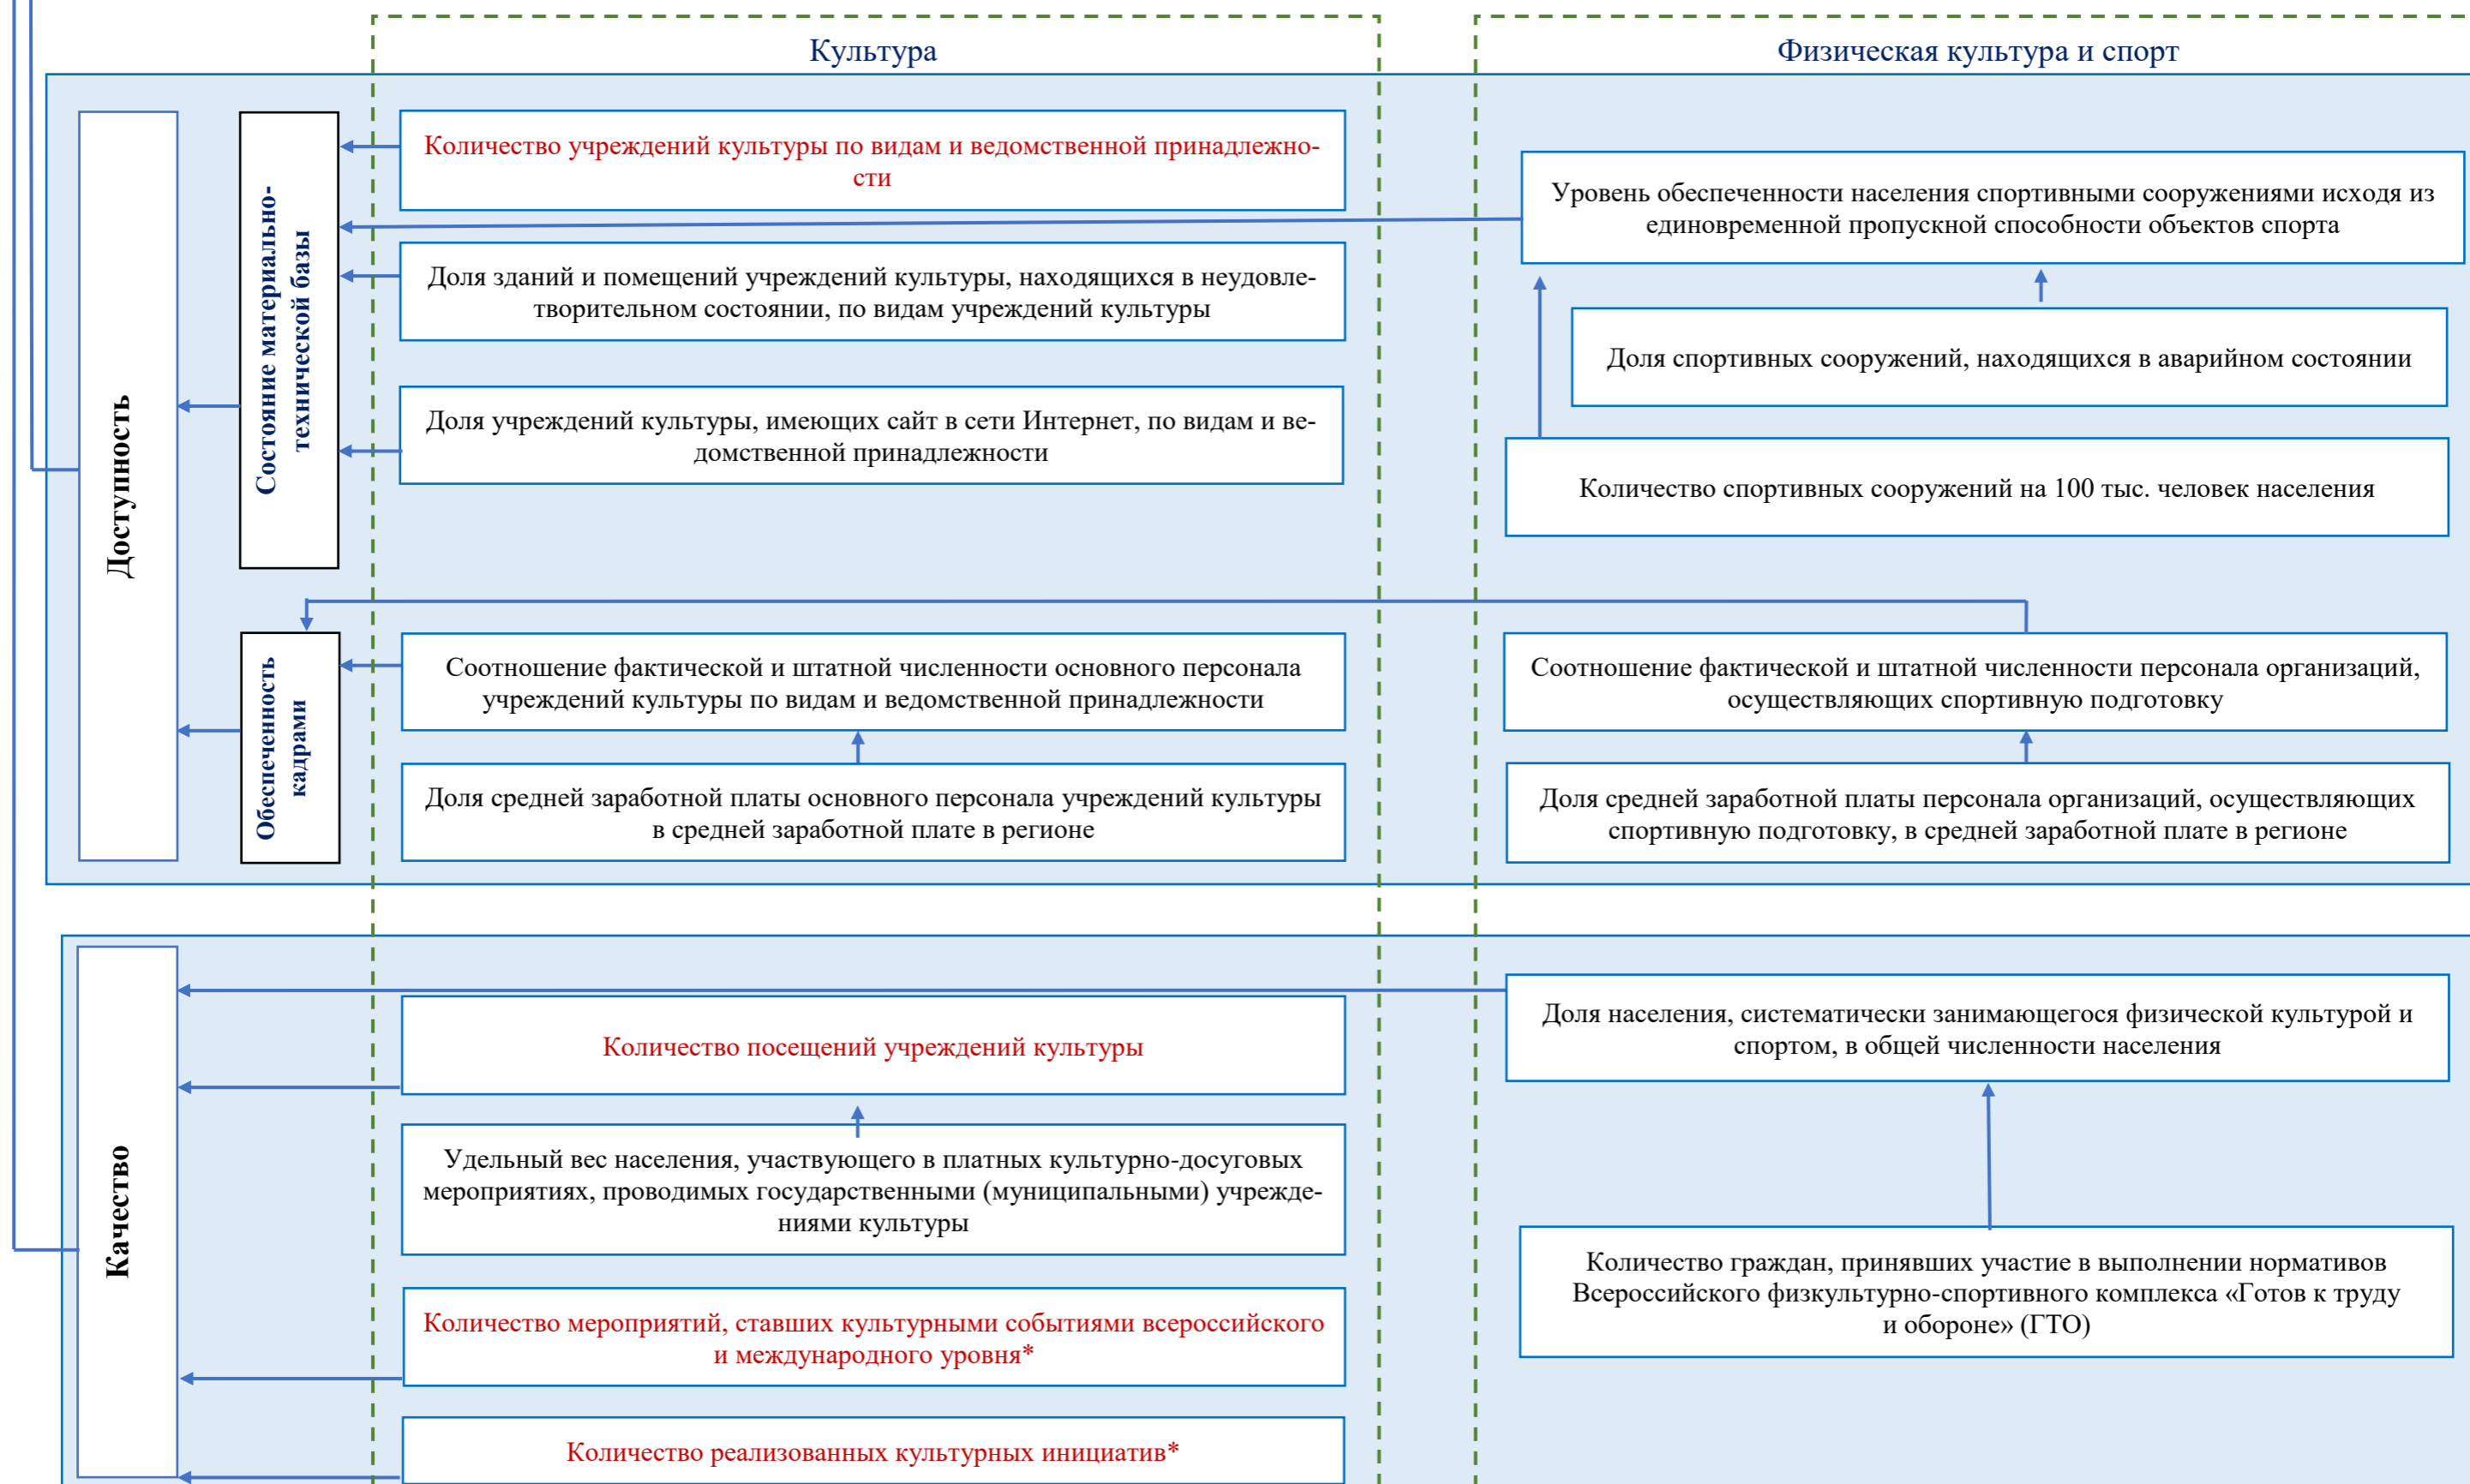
Культура

Физическая культура и спорт

Доступность

Состояние материально-технической базы

Количество учреждений культуры по видам и ведомственной принадлежности

Уровень обеспеченности населения спортивными сооружениями исходя из единовременной пропускной способности объектов спорта

Доля зданий и помещений учреждений культуры, находящихся в неудовлетворительном состоянии, по видам учреждений культуры

Доля спортивных сооружений, находящихся в аварийном состоянии

Доля учреждений культуры, имеющих сайт в сети Интернет, по видам и ведомственной принадлежности

Количество спортивных сооружений на 100 тыс. человек населения

Обеспеченность кадрами

Соотношение фактической и штатной численности основного персонала учреждений культуры по видам и ведомственной принадлежности

Соотношение фактической и штатной численности персонала организаций, осуществляющих спортивную подготовку

Доля средней заработной платы основного персонала учреждений культуры в средней заработной плате в регионе

Доля средней заработной платы персонала организаций, осуществляющих спортивную подготовку, в средней заработной плате в регионе

Качество

Доля населения, систематически занимающегося физической культурой и спортом, в общей численности населения

Количество посещений учреждений культуры

Удельный вес населения, участвующего в платных культурно-досуговых мероприятиях, проводимых государственными (муниципальными) учреждениями культуры

Количество граждан, принявших участие в выполнении нормативов Всероссийского физкультурно-спортивного комплекса «Готов к труду и обороне» (ГТО)

Количество мероприятий, ставших культурными событиями всероссийского и международного уровня*

Количество реализованных культурных инициатив*